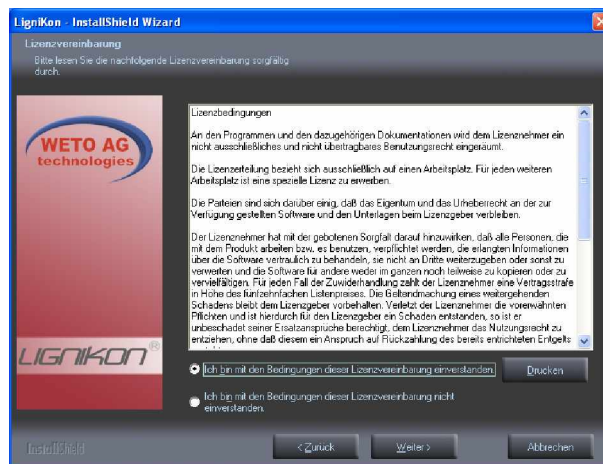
LigniKon - InstallShield Wizard

Lizenzvereinbarung

Bitte lesen Sie die nachfolgende Lizenzvereinbarung sorgfältig durch.

WETO AG technologies

LIGNIKON®

Lizenzbedingungen

An den Programmen und den dazugehörigen Dokumentationen wird dem Lizenznehmer ein nicht ausschließliches und nicht übertragbares Benutzungsrecht eingeräumt.

Die Lizenzerteilung bezieht sich ausschließlich auf einen Arbeitsplatz. Für jeden weiteren Arbeitsplatz ist eine spezielle Lizenz zu erwerben.

Die Parteien sind sich darüber einig, daß das Eigentum und das Urheberrecht an der zur Verfügung gestellten Software und den Unterlagen beim Lizenzgeber verbleiben.

Der Lizenznehmer hat mit der gebotenen Sorgfalt darauf hinzuwirken, daß alle Personen, die mit dem Produkt arbeiten bzw. es benutzen, verpflichtet werden, die erlangten Informationen über die Software vertraulich zu behandeln, sie nicht an Dritte weiterzugeben oder sonst zu verwerten und die Software für andere weder im ganzen noch teilweise zu kopieren oder zu vervielfältigen. Für jeden Fall der Zuwiderhandlung zahlt der Lizenznehmer eine Vertragsstrafe in Höhe des fünfzehnfachen Listenpreises. Die Geltendmachung eines weitergehenden Schadens bleibt dem Lizenzgeber vorbehalten. Verletzt der Lizenznehmer die vorerwähnten Pflichten und ist hierdurch für den Lizenzgeber ein Schaden entstanden, so ist er unbeschadet seiner Ersatzansprüche berechtigt, dem Lizenznehmer das Nutzungsrecht zu entziehen, ohne daß diesem ein Anspruch auf Rückzahlung des bereits entrichteten Entgelts

Ich bin mit den Bedingungen dieser Lizenzvereinbarung einverstanden.

Drucken

Ich bin mit den Bedingungen dieser Lizenzvereinbarung nicht einverstanden.

InstallShield

< Zurück

Weiter >

Abbrechen